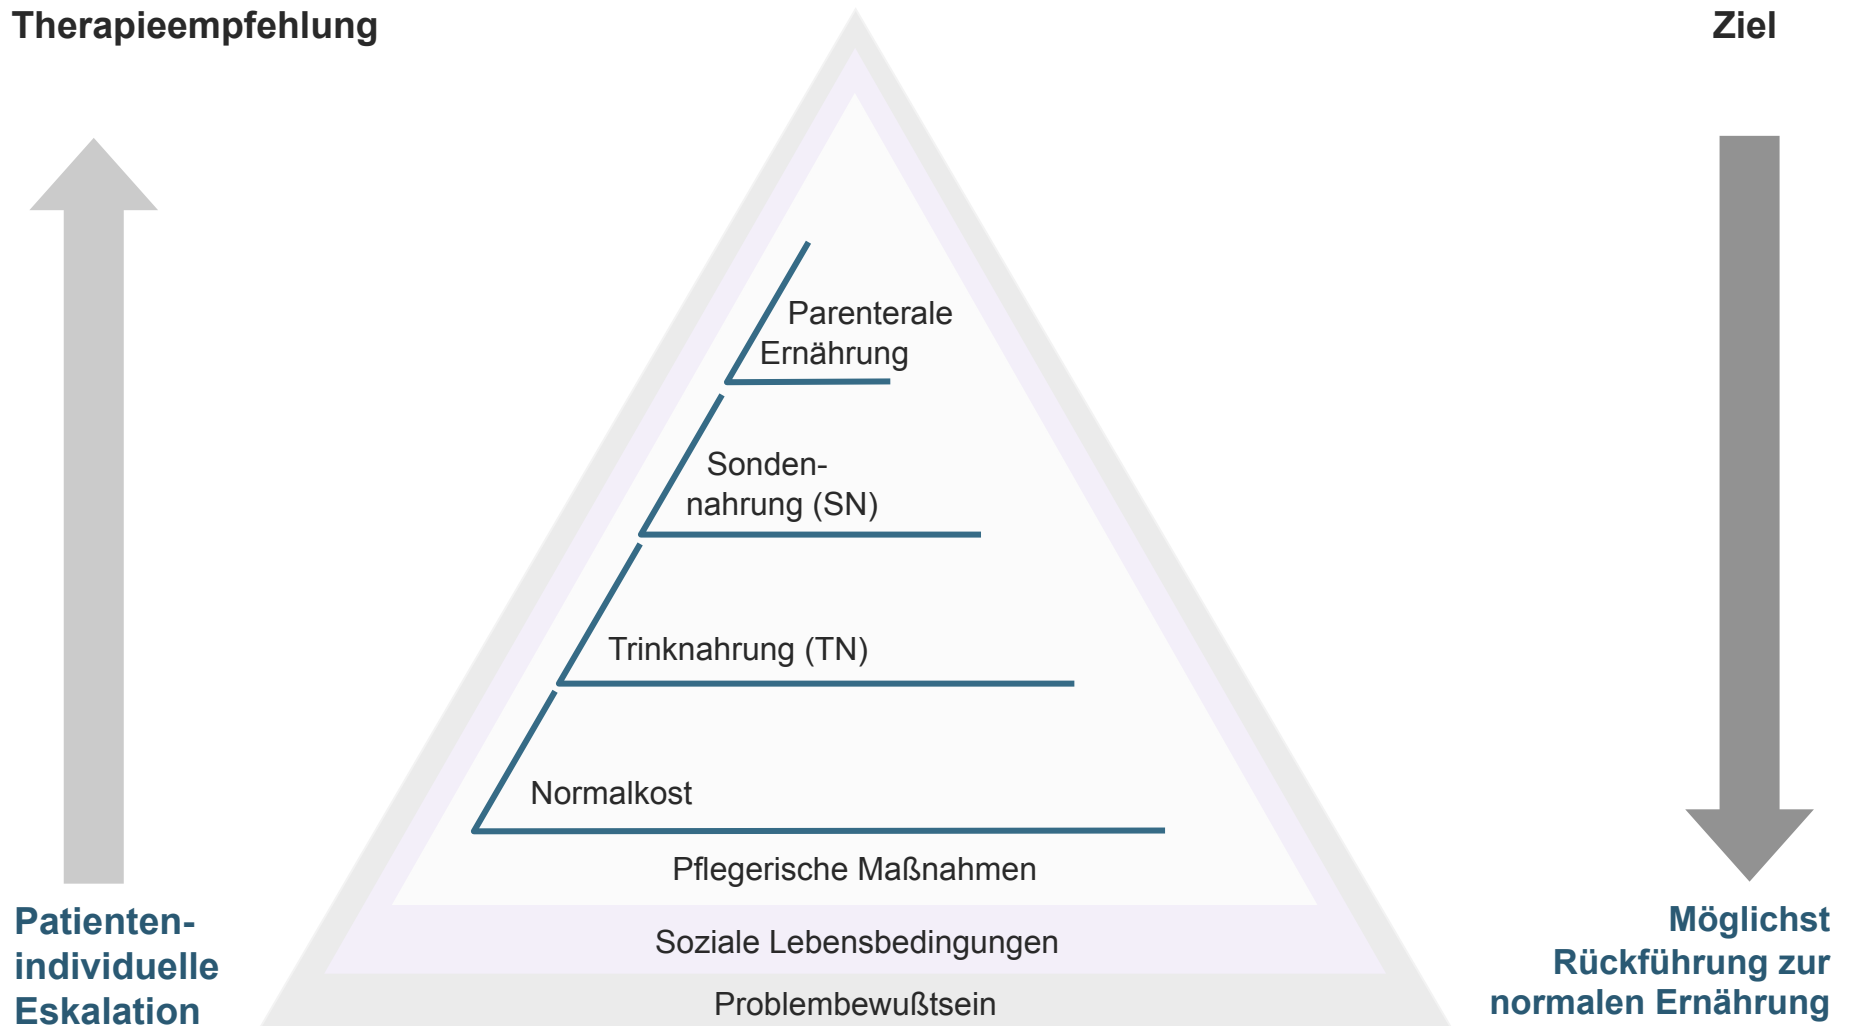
Therapieempfehlung

Ziel

Parenterale Ernährung

Sonden-nahrung (SN)

Trinknahrung (TN)

Normalkost

Pflegerische Maßnahmen

Soziale Lebensbedingungen

Problembewußtsein

Patienten-individuelle Eskalation

Möglichst Rückführung zur normalen Ernährung